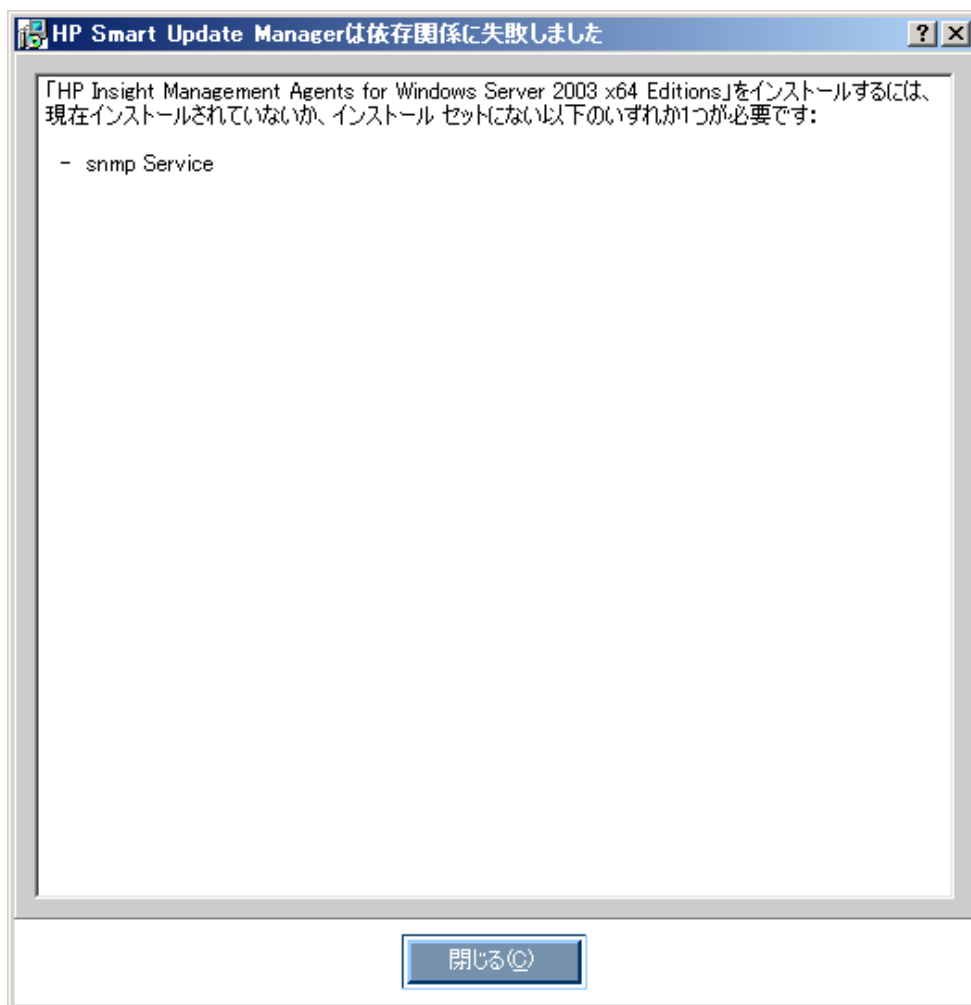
HP Smart Update Managerは依存関係に失敗しました

?

「HP Insight Management Agents for Windows Server 2003 x64 Editions」をインストールするには、現在インストールされていないか、インストール セットにない以下のいずれか1つが必要です:

- snmp Service

閉じる(C)